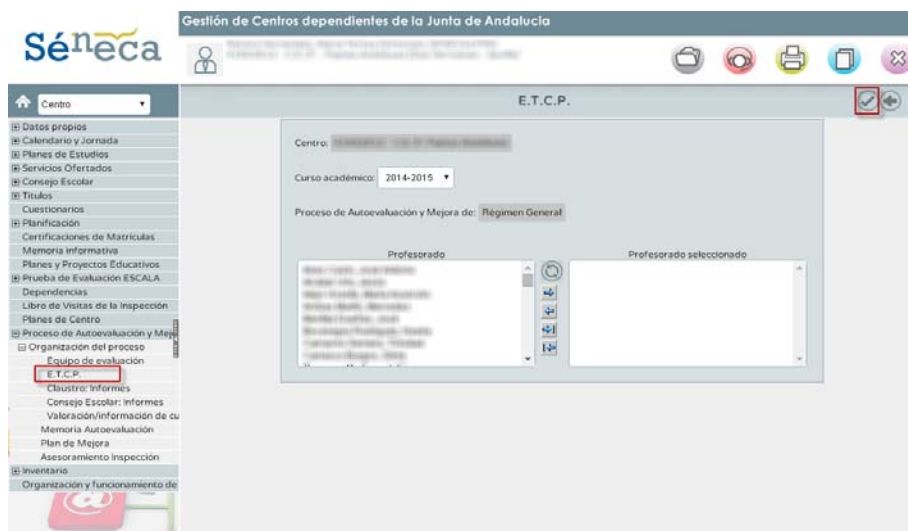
Séneca

Gestión de Centros dependientes de la Junta de Andalucía

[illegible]

Centro

⊞ Datos propios
⊞ Calendario y Jornada
⊞ Planes de Estudios
⊞ Servicios Ofertados
⊞ Consejo Escolar
⊞ Títulos
Cuestionarios
⊞ Planificación
Certificaciones de Matrículas
Memoria informativa
Planes y Proyectos Educativos
⊞ Prueba de Evaluación ESCALA
Dependencias
Libro de Visitas de la Inspección
Planes de Centro
⊟ Proceso de Autoevaluación y Me
⊟ Organización del proceso
Equipo de evaluación
E.T.C.P.
Claustro: Informes
Consejo Escolar: Informes
Valoración/información de cu
Memoria Autoevaluación
Plan de Mejora
Asesoramiento Inspección
⊞ Inventario
Organización y funcionamiento de

E.T.C.P.

Centro: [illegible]

Curso académico: 2014-2015

Proceso de Autoevaluación y Mejora de: Régimen General

Profesorado

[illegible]

Profesorado seleccionado